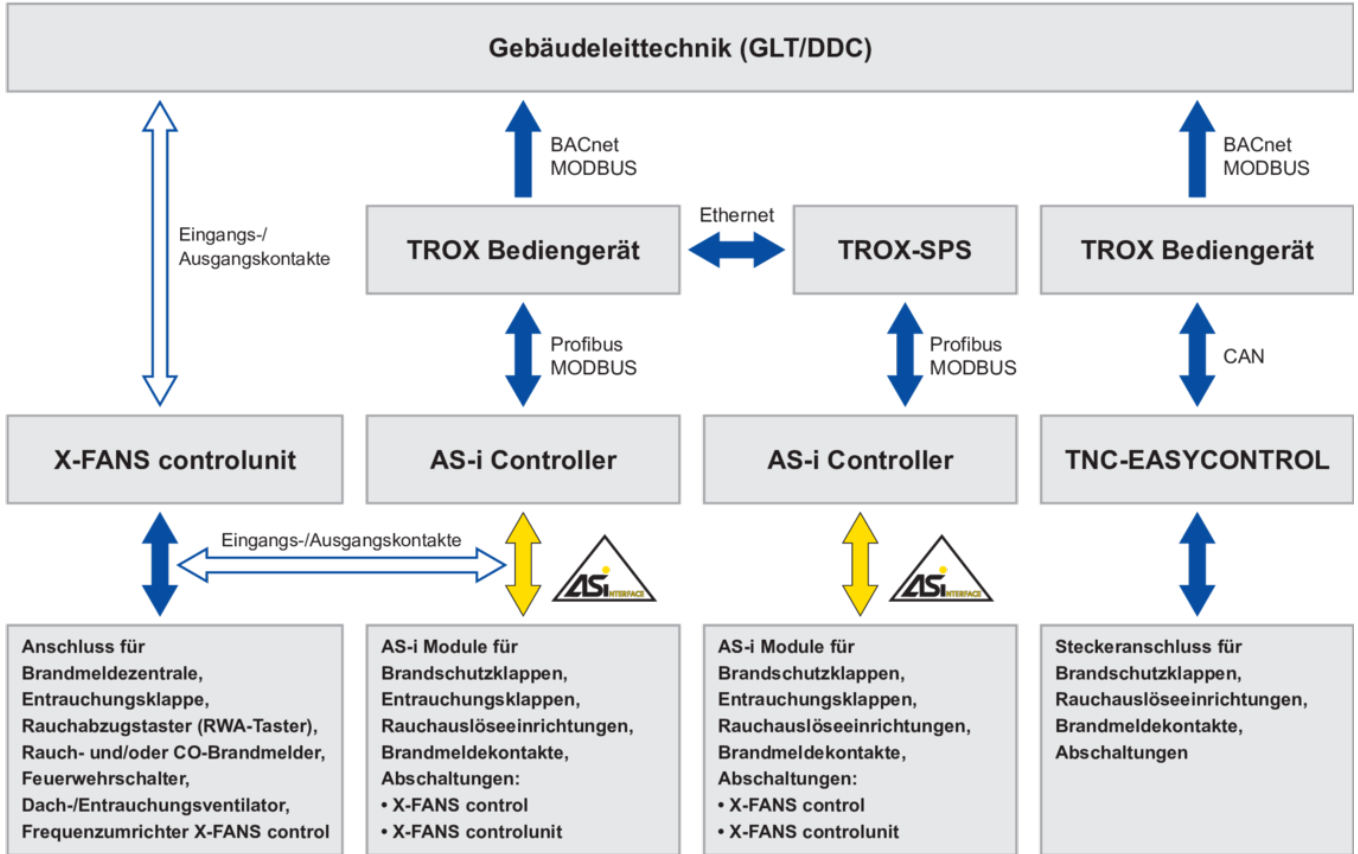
Gebäudeleittechnik (GLT/DDC)

Eingangs-/
Ausgangskontakte

BACnet
MODBUS

Ethernet

BACnet
MODBUS

TROX Bediengerät

TROX-SPS

TROX Bediengerät

Profibus
MODBUS

Profibus
MODBUS

CAN

X-FANS controlunit

AS-i Controller

AS-i Controller

TNC-EASYCONTROL

Eingangs-/Ausgangskontakte

ASi INTERFACE

ASi INTERFACE

Anschluss für Brandmeldezentrale, Entrauchungsklappe, Rauchabzugstaster (RWA-Taster), Rauch- und/oder CO-Brandmelder, Feuerwehrschalter, Dach-/Entrauchungsventilator, Frequenzumrichter X-FANS control

AS-i Module für Brandschutzklappen, Entrauchungsklappen, Rauchauslöseeinrichtungen, Brandmeldekontakte, Abschaltungen:
• X-FANS control
• X-FANS controlunit

AS-i Module für Brandschutzklappen, Entrauchungsklappen, Rauchauslöseeinrichtungen, Brandmeldekontakte, Abschaltungen:
• X-FANS control
• X-FANS controlunit

Steckeranschluss für Brandschutzklappen, Rauchauslöseeinrichtungen, Brandmeldekontakte, Abschaltungen